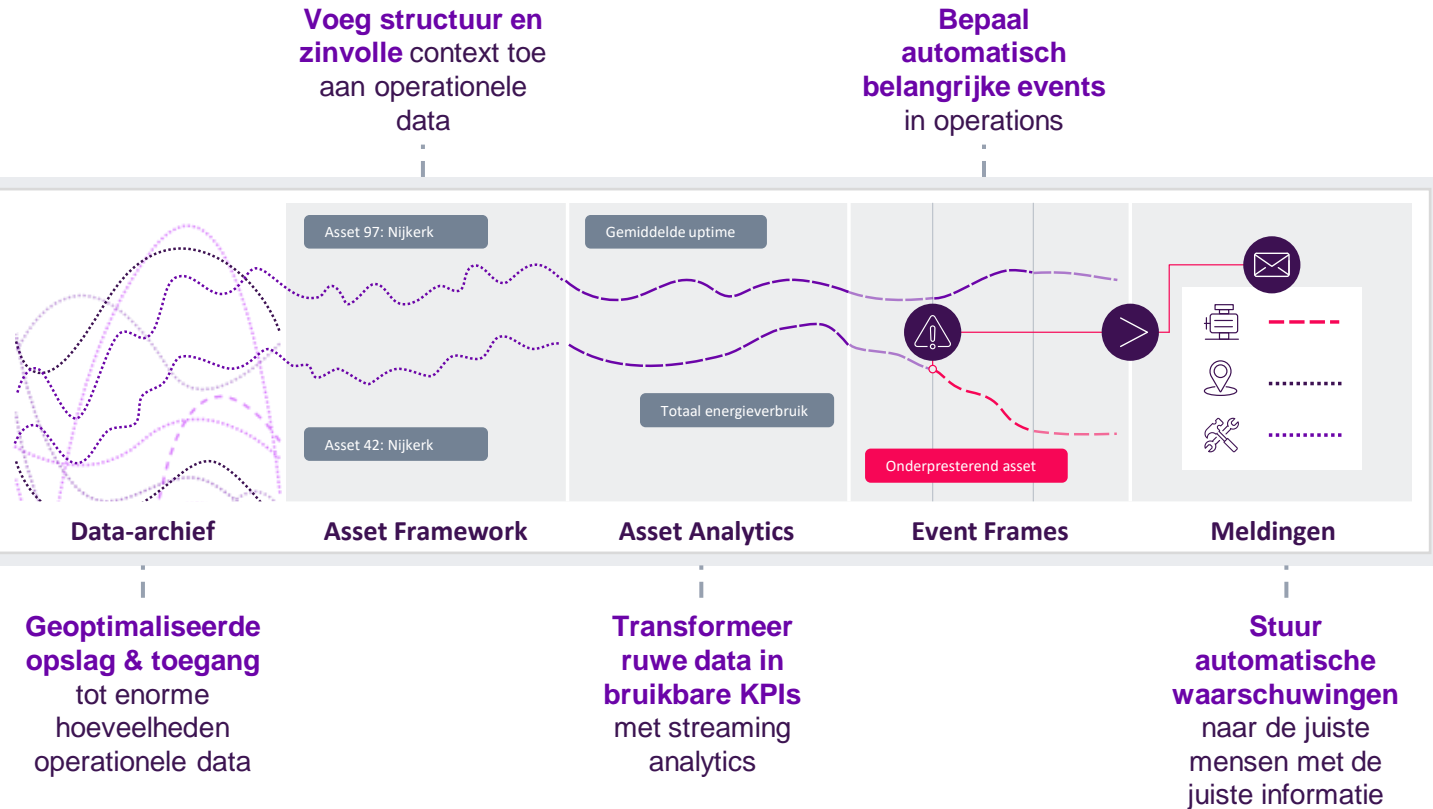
Voeg structuur en zinvolle context toe aan operationele data

Bepaal automatisch belangrijke events in operations

Asset 97: Nijkerk

Asset 42: Nijkerk

Gemiddelde uptime

Totaal energieverbruik

Onderpresterend asset

Data-archief

Asset Framework

Asset Analytics

Event Frames

Meldingen

Geoptimaliseerde opslag & toegang tot enorme hoeveelheden operationele data

Transformeer ruwe data in bruikbare KPIs met streaming analytics

Stuur automatische waarschuwingen naar de juiste mensen met de juiste informatie